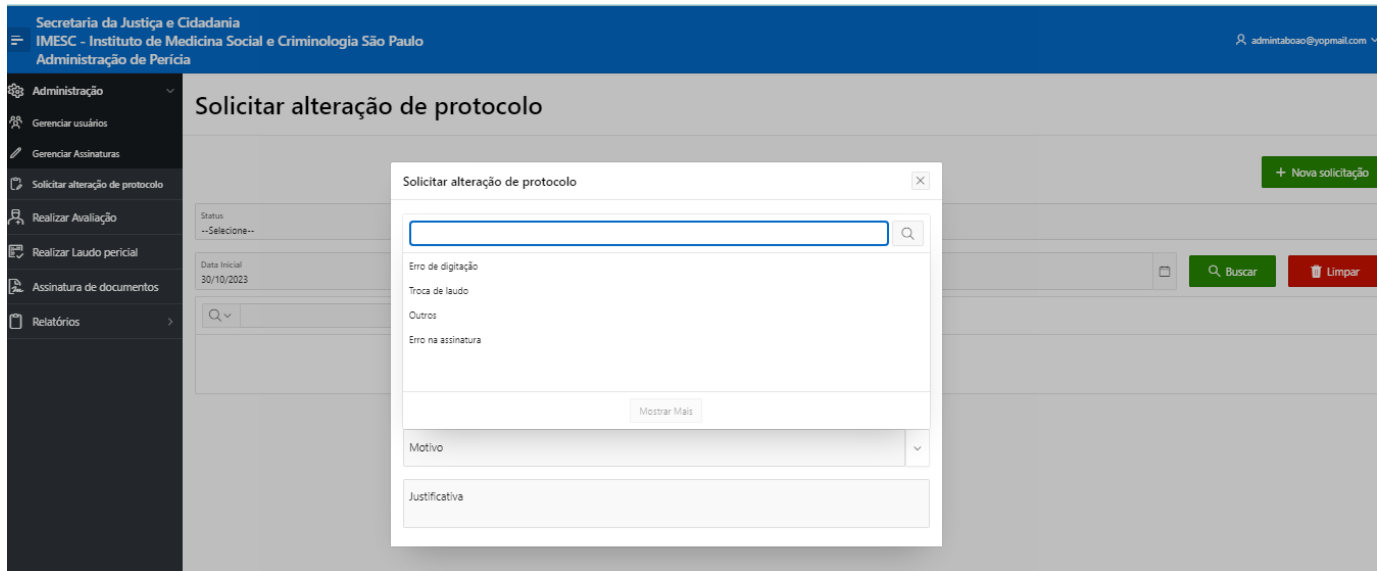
Secretaria da Justiça e Cidadania
IMESC - Instituto de Medicina Social e Criminologia São Paulo
Administração de Perícia

admintaboao@yopmail.com

Administração
Gerenciar usuários
Gerenciar Assinaturas
Solicitar alteração de protocolo
Realizar Avaliação
Realizar Laudo pericial
Assinatura de documentos
Relatórios

Solicitar alteração de protocolo

+ Nova solicitação

Status
--Selecione--

Data Inicial
30/10/2023

Buscar
Limpar

Solicitar alteração de protocolo

Erro de digitação
Troca de laudo
Outros
Erro na assinatura

Mostrar Mais

Motivo

Justificativa